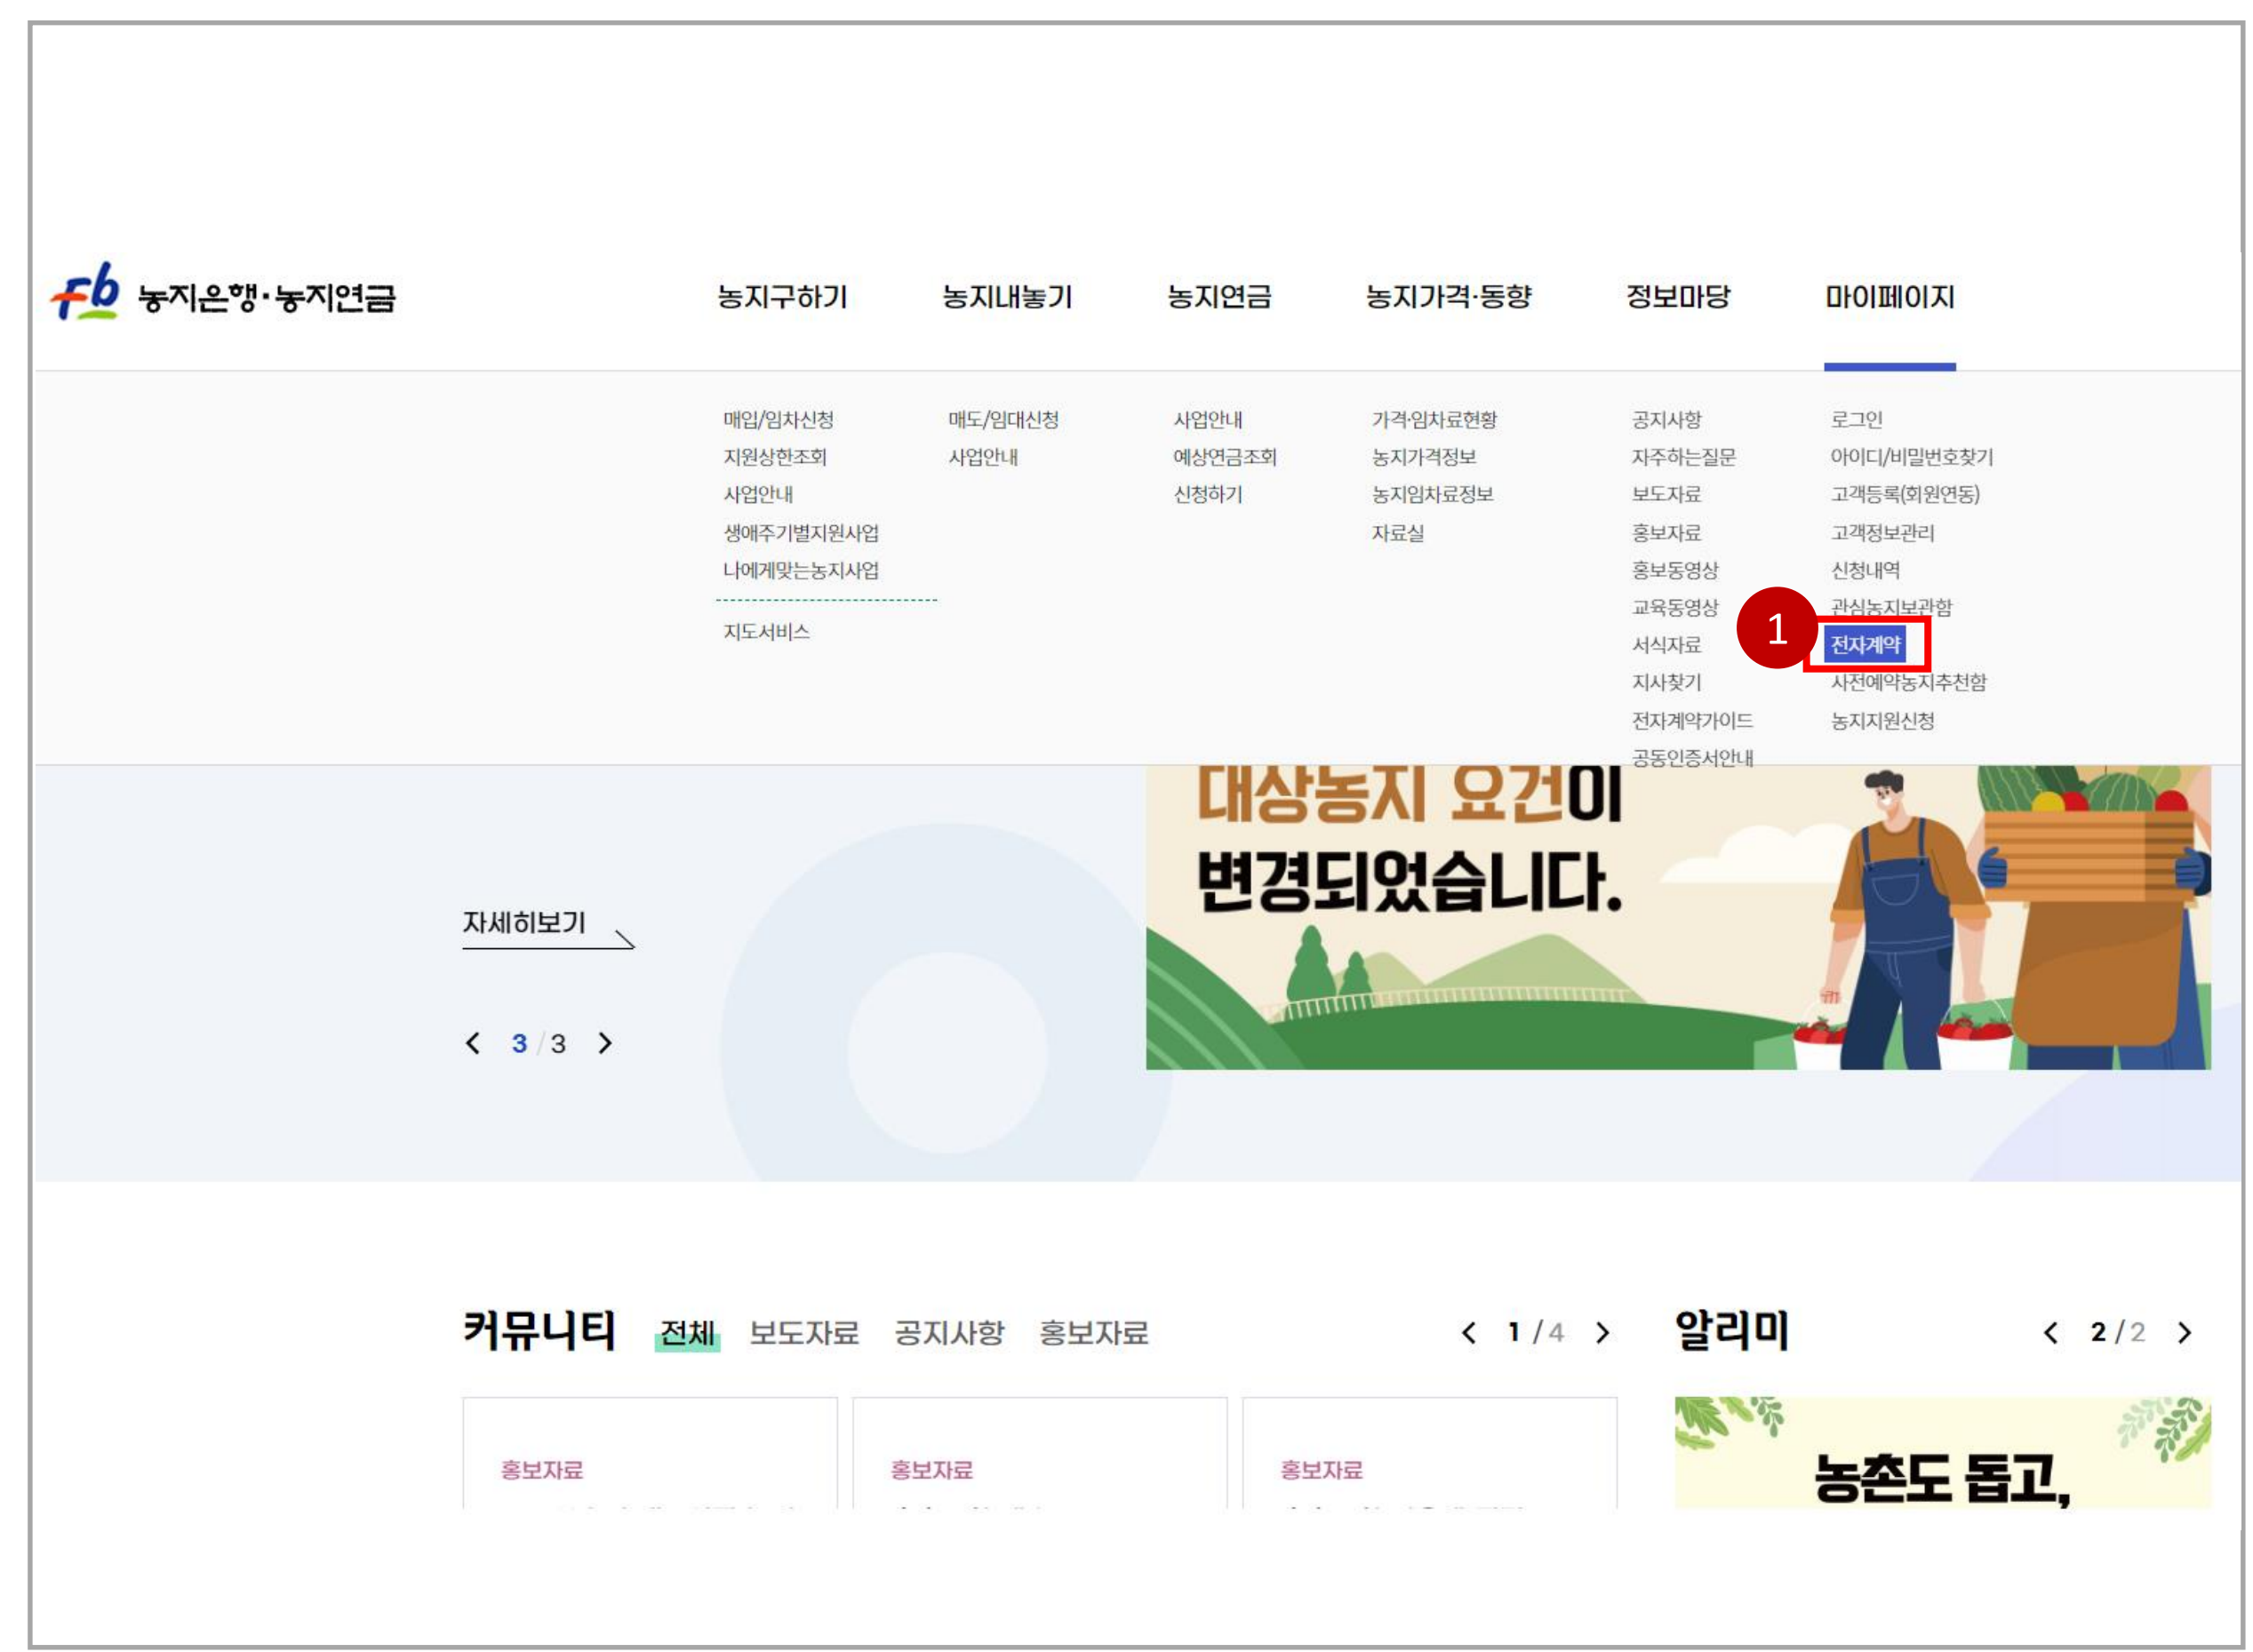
Fb 농지은행·농지연금

농지구하기 농지내놓기 농지연금 농지가격·동향 정보마당 마이페이지

매입/임차신청
지원상한조회
사업안내
생애주기별지원사업
나에게맞는농지사업
지도서비스

매도/임대신청
사업안내

사업안내
예상연금조회
신청하기

가격·임차료현황
농지가격정보
농지임차료정보
자료실

공지사항
자주하는질문
보도자료
홍보자료
홍보동영상
교육동영상
서식자료
지사찾기
전자계약가이드
공동인증서안내

로그인
아이디/비밀번호찾기
고객등록(회원연동)
고객정보관리
신청내역
관심농지보관함
1
전자계약
사전예약농지추천함
농지지원신청

대상농지 요건이
변경되었습니다.

자세히보기

3 / 3

커뮤니티 전체 보도자료 공지사항 홍보자료 1 / 4

알리미 2 / 2

홍보자료

홍보자료

홍보자료

농촌도 돕고,